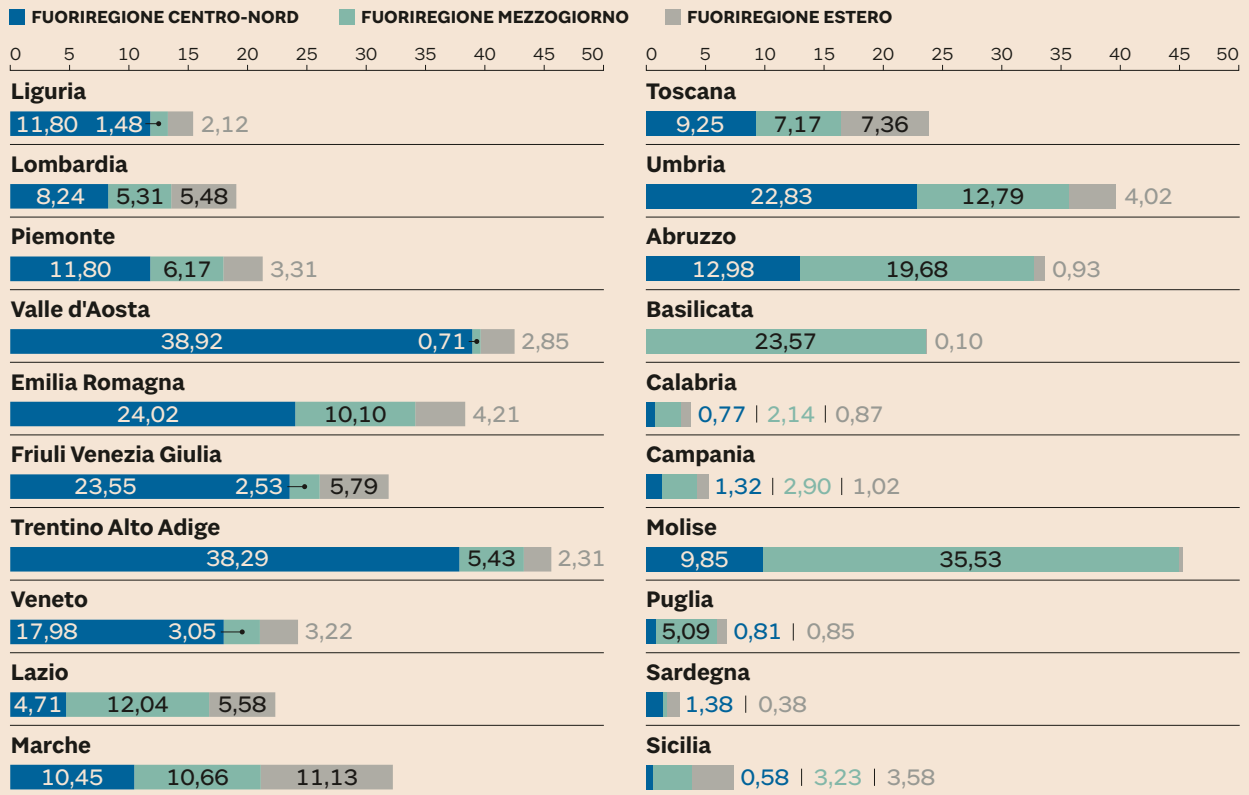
FUORIREGIONE CENTRO-NORD FUORIREGIONE MEZZOGIORNO FUORIREGIONE ESTERO

0 5 10 15 20 25 30 35 40 45 50

Liguria
11,80 1,48 2,12

Lombardia
8,24 5,31 5,48

Piemonte
11,80 6,17 3,31

Valle d'Aosta
38,92 0,71 2,85

Emilia Romagna
24,02 10,10 4,21

Friuli Venezia Giulia
23,55 2,53 5,79

Trentino Alto Adige
38,29 5,43 2,31

Veneto
17,98 3,05 3,22

Lazio
4,71 12,04 5,58

Marche
10,45 10,66 11,13

0 5 10 15 20 25 30 35 40 45 50

Toscana
9,25 7,17 7,36

Umbria
22,83 12,79 4,02

Abruzzo
12,98 19,68 0,93

Basilicata
23,57 0,10

Calabria
0,77 | 2,14 | 0,87

Campania
1,32 | 2,90 | 1,02

Molise
9,85 35,53

Puglia
5,09 0,81 | 0,85

Sardegna
1,38 | 0,38

Sicilia
0,58 | 3,23 | 3,58